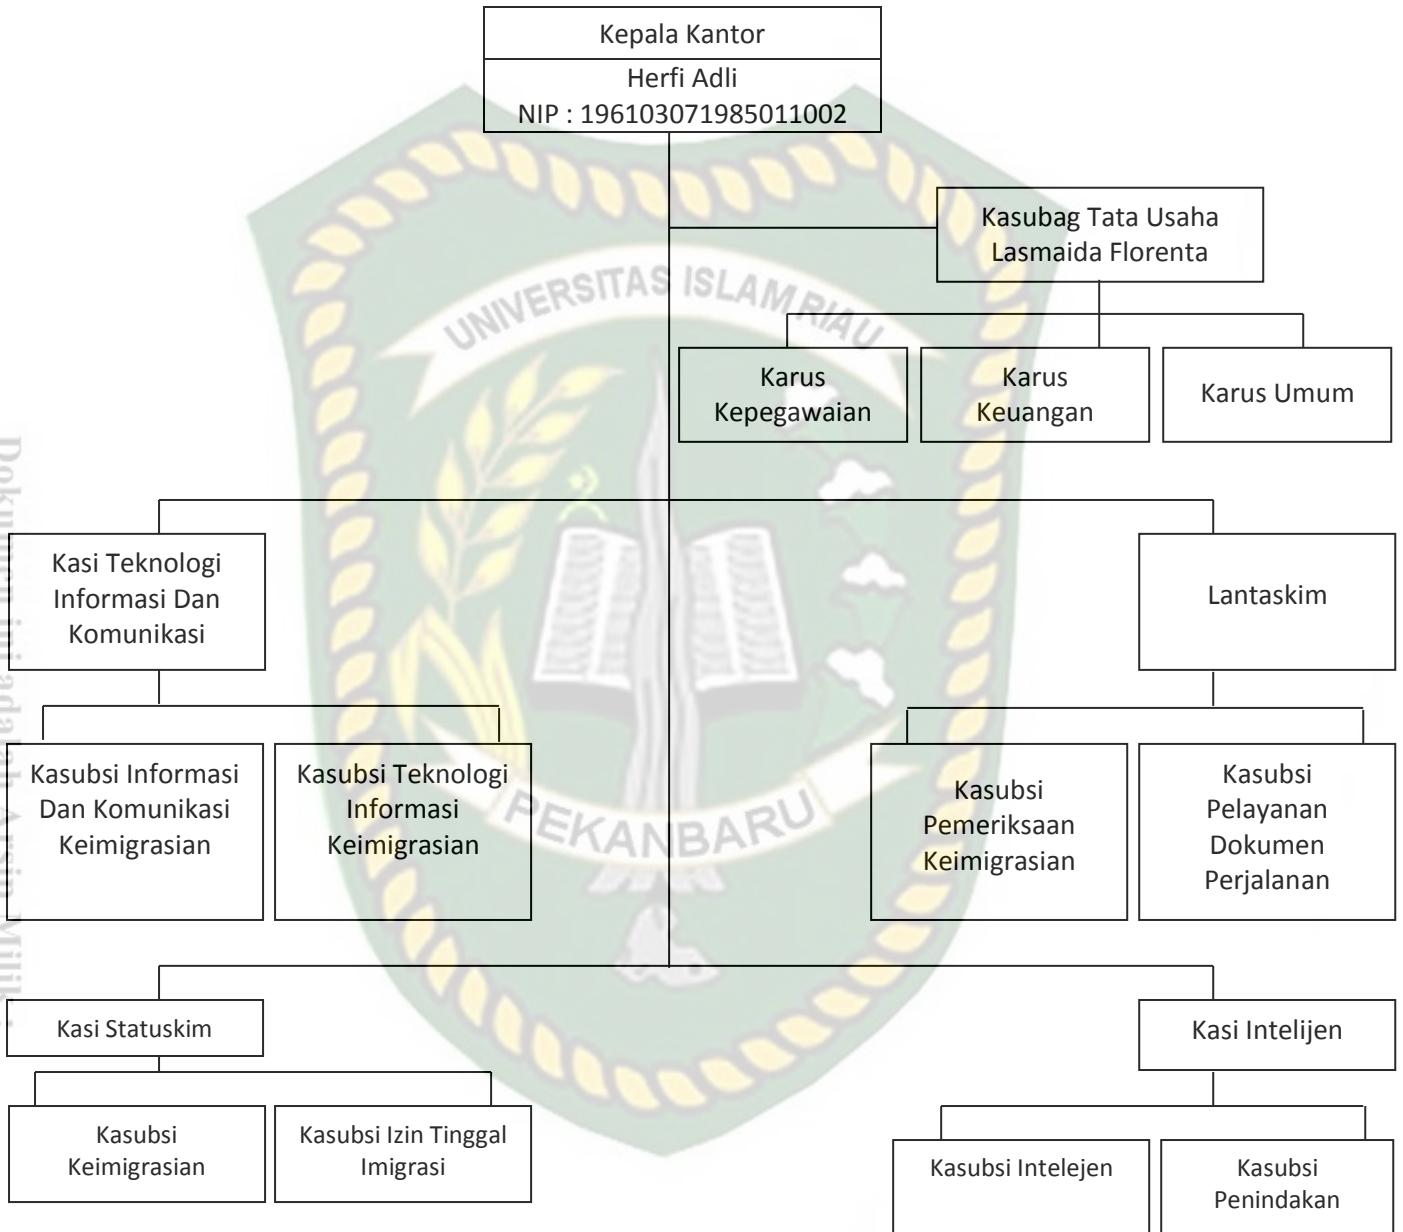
Kepala Kantor
Herfi Adli
NIP : 196103071985011002

Kasubag Tata Usaha
Lasmaida Florenta

Karus Kepegawaian

Karus Keuangan

Karus Umum

Kasi Teknologi Informasi Dan Komunikasi

Lantaskim

Kasubsi Informasi Dan Komunikasi Keimigrasian

Kasubsi Teknologi Informasi Keimigrasian

Kasubsi Pemeriksaan Keimigrasian

Kasubsi Pelayanan Dokumen Perjalanan

Kasi Statuskim

Kasi Intelijen

Kasubsi Keimigrasian

Kasubsi Izin Tinggal Imigrasi

Kasubsi Intelejen

Kasubsi Penindakan

UNIVERSITAS ISLAM RIAU
PEKANBARU

Dokumen ini adalah Arsip Milik